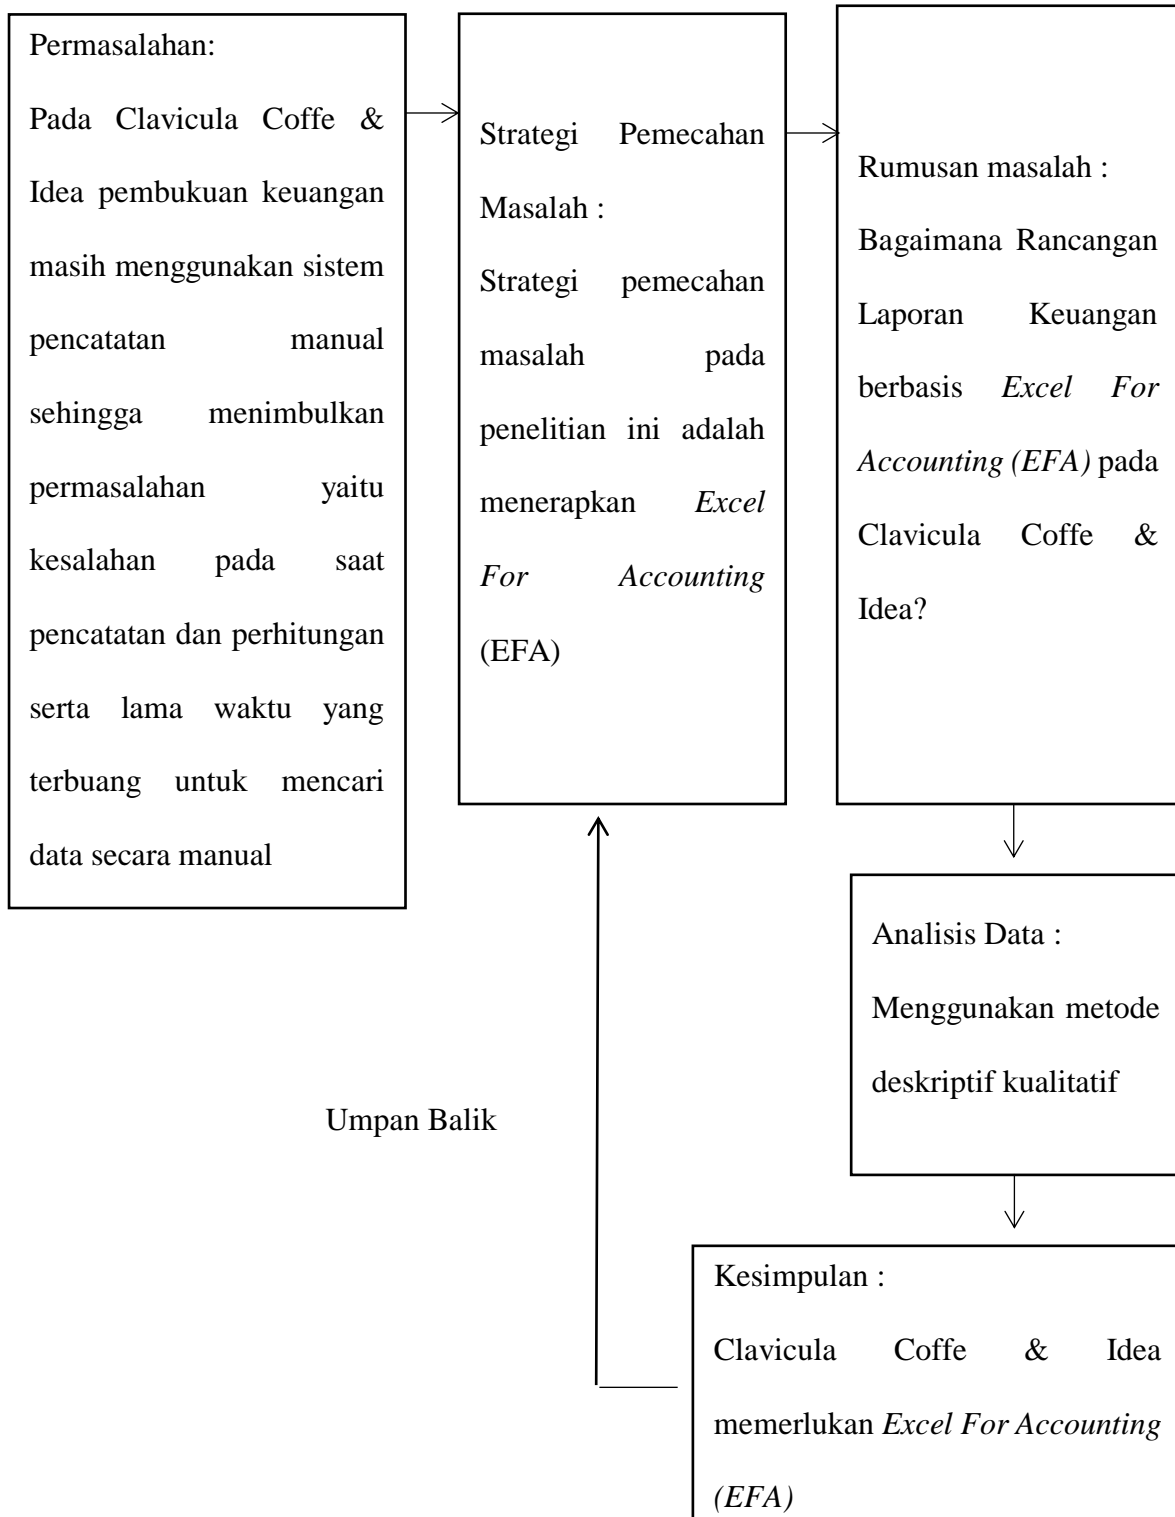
Permasalahan:

Pada Clavicula Coffe & Idea pembukuan keuangan masih menggunakan sistem pencatatan manual sehingga menimbulkan permasalahan yaitu kesalahan pada saat pencatatan dan perhitungan serta lama waktu yang terbuang untuk mencari data secara manual

Strategi Pemecahan Masalah :

Strategi pemecahan masalah pada penelitian ini adalah menerapkan *Excel For Accounting* (EFA)

Rumusan masalah :

Bagaimana Rancangan Laporan Keuangan berbasis *Excel For Accounting (EFA)* pada Clavicula Coffe & Idea?

Analisis Data :

Menggunakan metode deskriptif kualitatif

Umpan Balik

Kesimpulan :

Clavicula Coffe & Idea memerlukan *Excel For Accounting (EFA)*